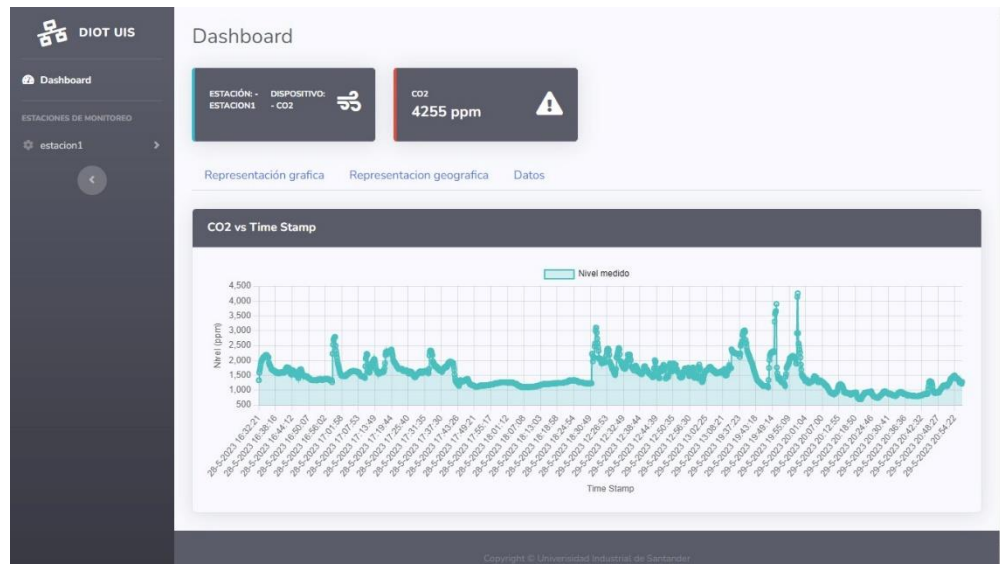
DIOT UIS

Dashboard

ESTACIONES DE MONITOREO

estacion1

Dashboard

ESTACIÓN: - ESTACION1 DISPOSITIVO: - CO2

CO2
4255 ppm

Representación grafica Representacion geografica Datos

CO2 vs Time Stamp

Nivel medido

4,500
4,000
3,500
3,000
2,500
2,000
1,500
1,000
500

Nivel (ppm)

28-5-2023 16:32:21
28-5-2023 16:38:18
28-5-2023 16:44:12
28-5-2023 16:50:07
28-5-2023 16:56:02
28-5-2023 17:01:58
28-5-2023 17:07:53
28-5-2023 17:13:49
28-5-2023 17:25:40
28-5-2023 17:31:35
28-5-2023 17:37:30
28-5-2023 17:43:26
28-5-2023 17:49:21
28-5-2023 17:55:17
28-5-2023 18:01:12
28-5-2023 18:07:08
28-5-2023 18:13:03
28-5-2023 18:18:58
28-5-2023 18:24:54
28-5-2023 18:30:49
29-5-2023 12:26:53
29-5-2023 12:32:49
29-5-2023 12:38:44
29-5-2023 12:44:39
29-5-2023 12:50:35
29-5-2023 12:56:30
29-5-2023 13:02:25
29-5-2023 13:08:21
29-5-2023 19:37:23
29-5-2023 19:43:18
29-5-2023 19:49:14
29-5-2023 19:55:09
29-5-2023 20:01:04
29-5-2023 20:07:00
29-5-2023 20:12:55
29-5-2023 20:18:50
29-5-2023 20:24:46
29-5-2023 20:30:41
29-5-2023 20:36:36
29-5-2023 20:42:32
29-5-2023 20:48:27
29-5-2023 20:54:22

Time Stamp

Copyright © Universidad Industrial de Santander